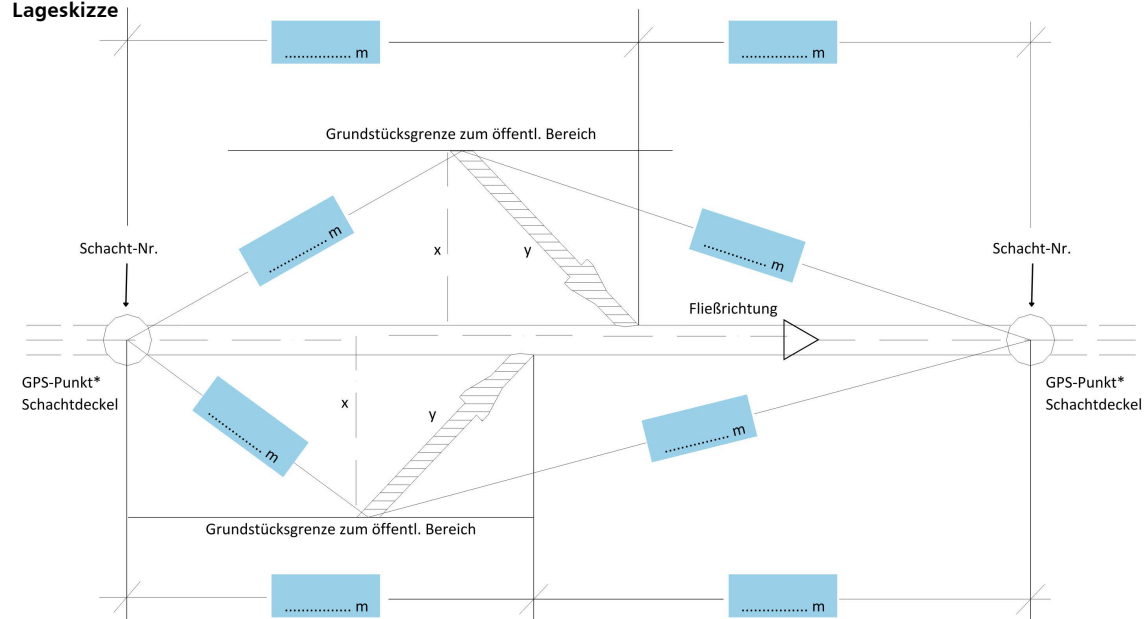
Lageskizze

................ m

................ m

Grundstücksgrenze zum öffentl. Bereich

Schacht-Nr.

............... m

x

y

............... m

Schacht-Nr.

Fließrichtung

GPS-Punkt*
Schachtdeckel

x

y

............... m

............... m

GPS-Punkt*
Schachtdeckel

Grundstücksgrenze zum öffentl. Bereich

................ m

................ m